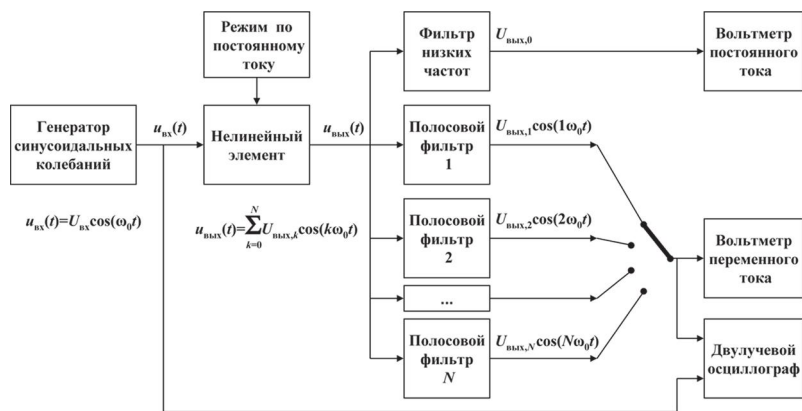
Режим по постоянному току

Фильтр низких частот

$U_{вых,0}$

Вольтметр постоянного тока

Генератор синусоидальных колебаний

$u_{вх}(t)$

Нелинейный элемент

$u_{вых}(t)$

Полосовой фильтр 1

$U_{вых,1}\cos(1\omega_0 t)$

$u_{вх}(t)=U_{вх}\cos(\omega_0 t)$

$u_{вых}(t)=\sum_{k=0}^{N}U_{вых,k}\cos(k\omega_0 t)$

Полосовой фильтр 2

$U_{вых,2}\cos(2\omega_0 t)$

Вольтметр переменного тока

...

Полосовой фильтр $N$

$U_{вых,N}\cos(N\omega_0 t)$

Двулучевой осциллограф